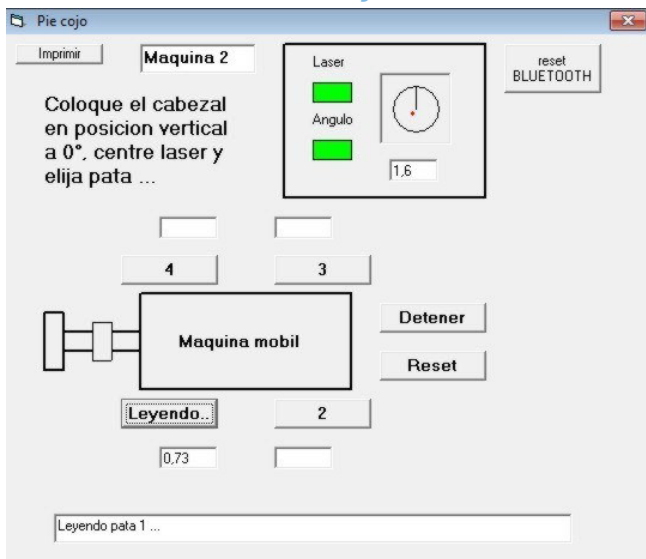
Pie cojo

Imprimir

Maquina 2

Laser

Angulo

1,6

reset BLUETOOTH

Coloque el cabezal en posicion vertical a 0°, centre laser y elija pata ...

4

3

Maquina mobil

Detener

Reset

Leyendo..

2

0,73

Leyendo pata 1 ...